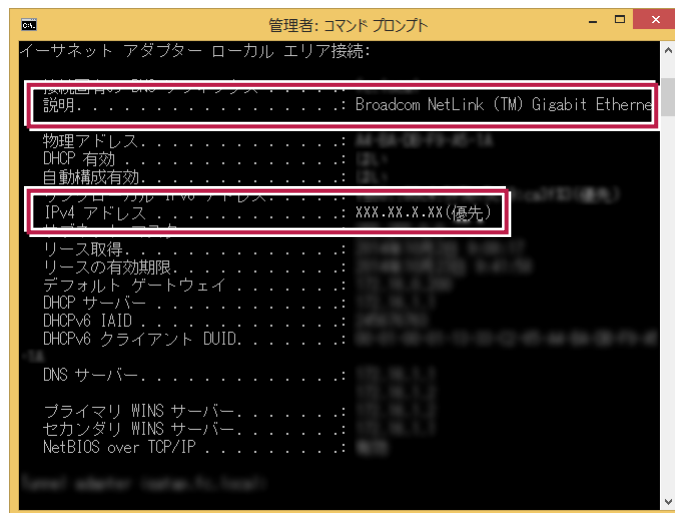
管理者: コマンド プロンプト

イーサネット アダプター ローカル エリア接続:

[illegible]
説明. . . . . . . . . . . . . . . . .: Broadcom NetLink (TM) Gigabit Etherne
物理アドレス. . . . . . . . . . . . .: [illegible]
DHCP 有効 . . . . . . . . . . . . . .: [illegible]
自動構成有効. . . . . . . . . . . . .: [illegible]
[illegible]
IPv4 アドレス . . . . . . . . . . . .: xxx.xx.x.xx(優先)
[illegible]
リース取得. . . . . . . . . . . . . .: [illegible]
リースの有効期限. . . . . . . . . . .: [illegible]
デフォルト ゲートウェイ . . . . . . .: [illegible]
DHCP サーバー . . . . . . . . . . . .: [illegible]
DHCPv6 IAID . . . . . . . . . . . . .: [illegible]
DHCPv6 クライアント DUID. . . . . . .: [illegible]
-1A
DNS サーバー. . . . . . . . . . . . .: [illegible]

プライマリ WINS サーバー. . . . . . .: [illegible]
セカンダリ WINS サーバー. . . . . . .: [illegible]
NetBIOS over TCP/IP . . . . . . . . .: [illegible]

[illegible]